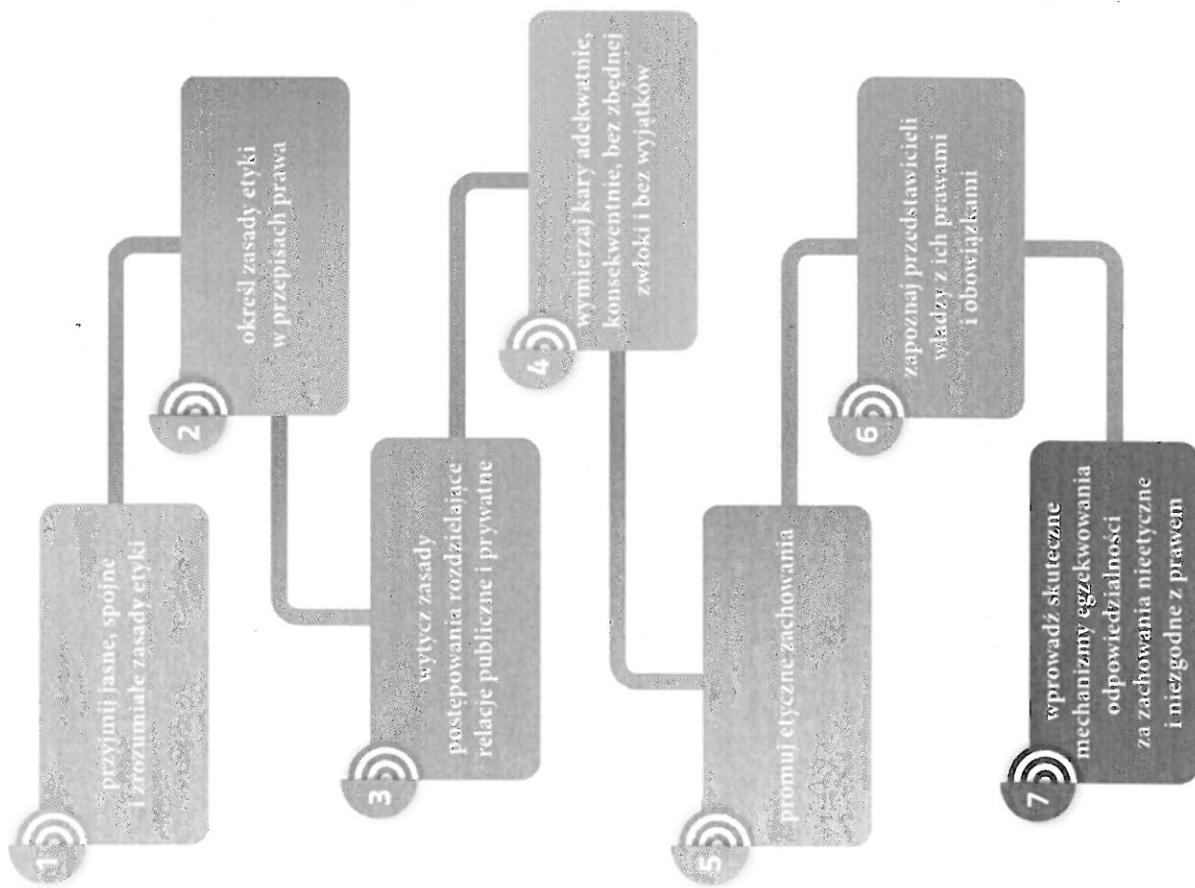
1
przyjmij jasne, spójne i zrozumiałe zasady etyki

2
określ zasady etyki w przepisach prawa

3
wytycz zasady postępowania rozdzielające relacje publiczne i prywatne

4
wymierzaj kary adekwatnie, konsekwentnie, bez zbędnej zwłoki i bez wyjątków

5
promuj etyczne zachowania

6
zapoznaj przedstawicieli władzy z ich prawami i obowiązkami

7
wprowadź skuteczne mechanizmy egzekwowania odpowiedzialności za zachowania nieetyczne i niezgodne z prawem